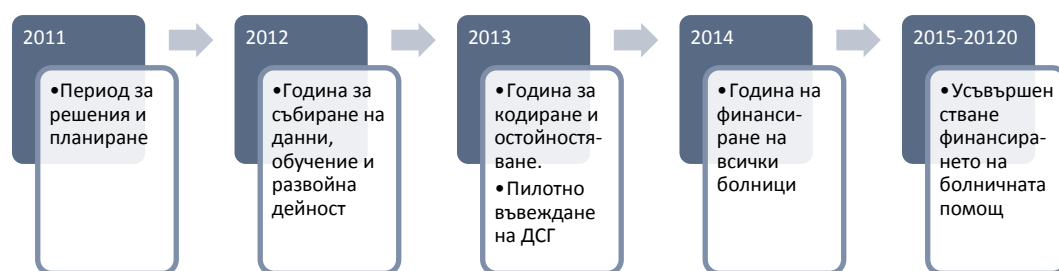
2011

•Период за решения и планиране

2012

•Година за събиране на данни, обучение и развойна дейност

2013

•Година за кодиране и остойностяване.
•Пилотно въвеждане на ДСГ

2014

•Година на финансиране на всички болници

2015-20120

•Усъвършенстване финансирането на болничната помощ